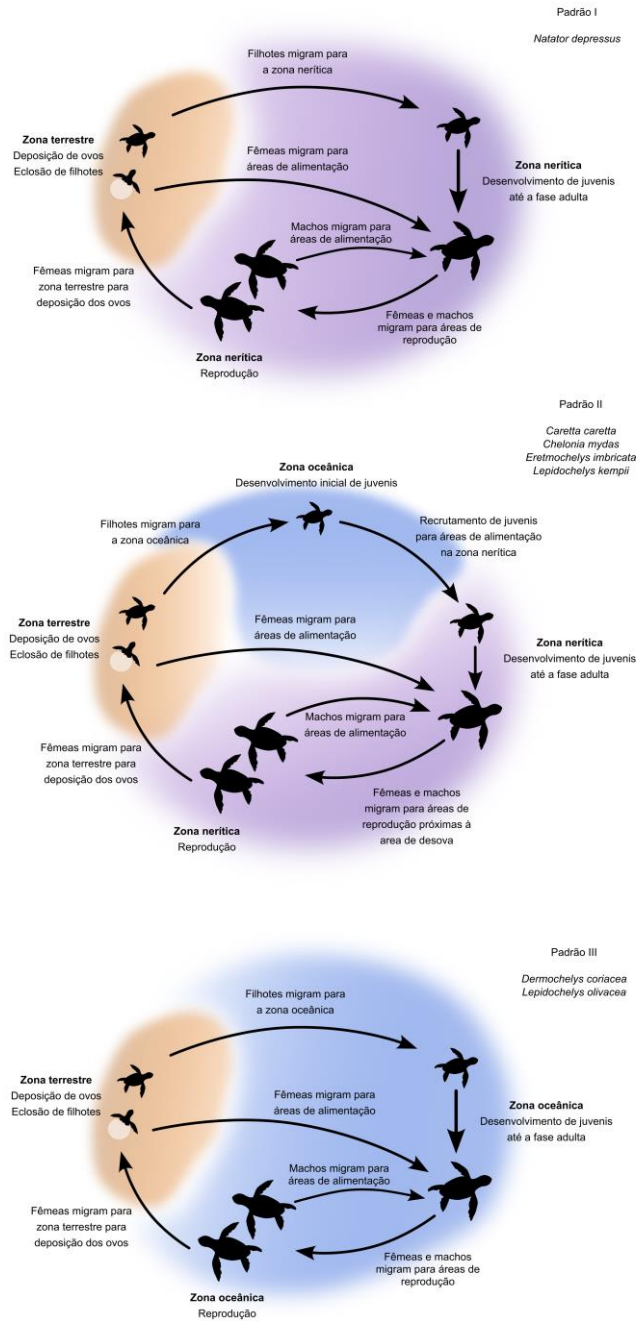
Padrão I

*Natator depressus*

Filhotes migram para a zona nerítica

**Zona terrestre**
Deposição de ovos
Eclosão de filhotes

Fêmeas migram para áreas de alimentação

**Zona nerítica**
Desenvolvimento de juvenis até a fase adulta

Machos migram para áreas de alimentação

Fêmeas migram para zona terrestre para deposição dos ovos

Fêmeas e machos migram para áreas de reprodução

**Zona nerítica**
Reprodução

Padrão II

*Caretta caretta*
*Chelonia mydas*
*Eretmochelys imbricata*
*Lepidochelys kempii*

**Zona oceânica**
Desenvolvimento inicial de juvenis

Filhotes migram para a zona oceânica

Recrutamento de juvenis para áreas de alimentação na zona nerítica

**Zona terrestre**
Deposição de ovos
Eclosão de filhotes

Fêmeas migram para áreas de alimentação

**Zona nerítica**
Desenvolvimento de juvenis até a fase adulta

Machos migram para áreas de alimentação

Fêmeas migram para zona terrestre para deposição dos ovos

Fêmeas e machos migram para áreas de reprodução próximas à area de desova

**Zona nerítica**
Reprodução

Padrão III

*Dermochelys coriacea*
*Lepidochelys olivacea*

Filhotes migram para a zona oceânica

**Zona terrestre**
Deposição de ovos
Eclosão de filhotes

Fêmeas migram para áreas de alimentação

**Zona oceânica**
Desenvolvimento de juvenis até a fase adulta

Machos migram para áreas de alimentação

Fêmeas migram para zona terrestre para deposição dos ovos

Fêmeas e machos migram para áreas de reprodução

**Zona oceânica**
Reprodução